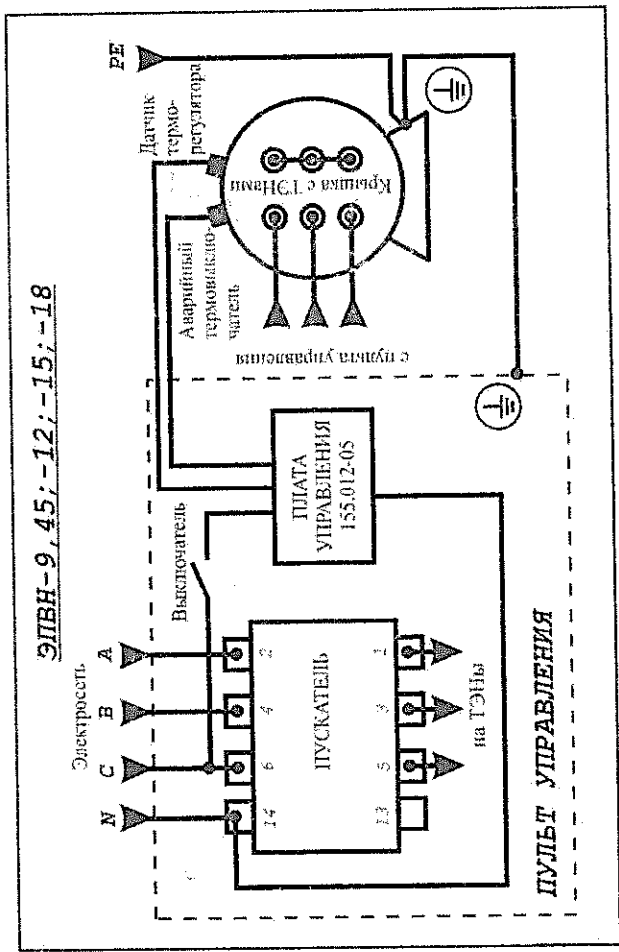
ЭПВН-9,45;-12;-15;-18

Электросеть
N
C
B
A
Выключатель
14
6
4
2
ПУСКАТЕЛЬ
13
5
3
1
на ТЭНы
ПЛАТА УПРАВЛЕНИЯ 155.012-05
ПУЛЬТ УПРАВЛЕНИЯ
Аварийный термовыключатель
Датчик терморегулятора
Крышка с ТЭНами
с пульта управления
PE